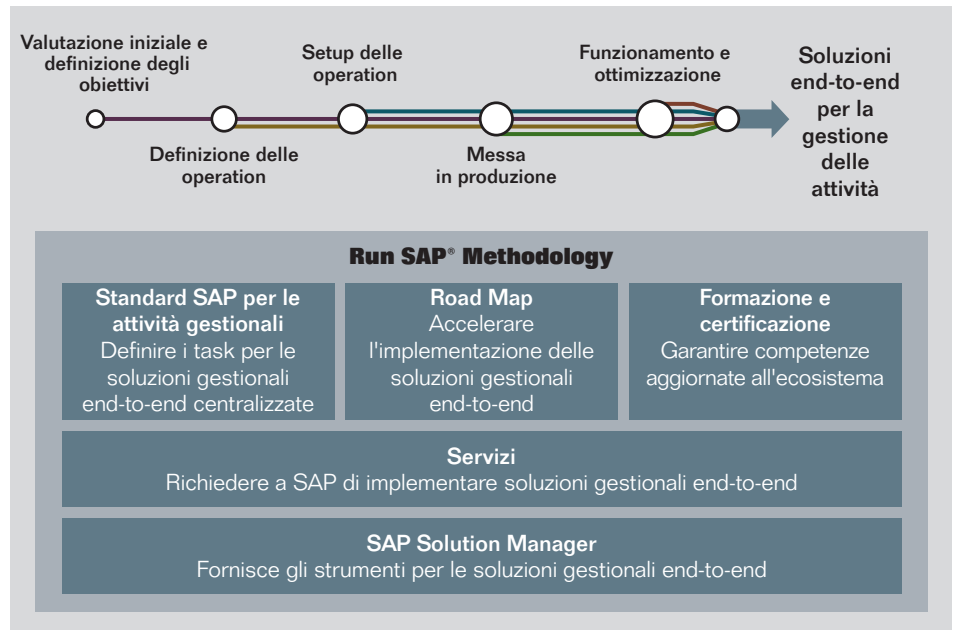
Valutazione iniziale e definizione degli obiettivi

Setup delle operation

Funzionamento e ottimizzazione

Soluzioni end-to-end per la gestione delle attività

Definizione delle operation

Messa in produzione

Run SAP® Methodology

Standard SAP per le attività gestionali
Definire i task per le soluzioni gestionali end-to-end centralizzate

Road Map
Accelerare l'implementazione delle soluzioni gestionali end-to-end

Formazione e certificazione
Garantire competenze aggiornate all'ecosistema

Servizi
Richiedere a SAP di implementare soluzioni gestionali end-to-end

SAP Solution Manager
Fornisce gli strumenti per le soluzioni gestionali end-to-end